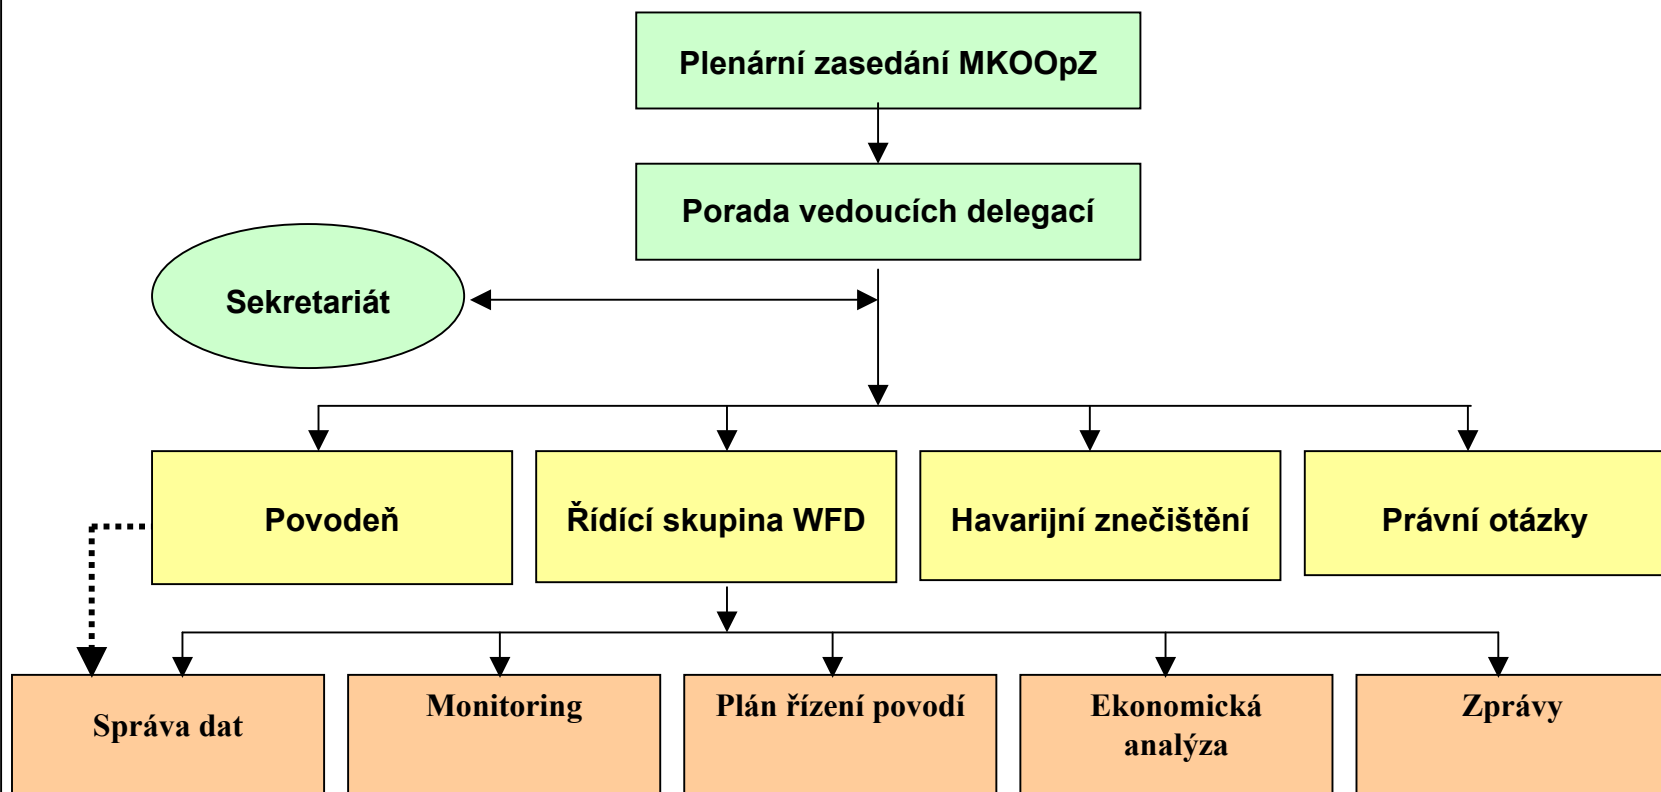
Plenární zasedání MKOOpZ

Porada vedoucích delegací

Sekretariát

Povodeň

Řídící skupina WFD

Havarijní znečištění

Právní otázky

Správa dat

Monitoring

Plán řízení povodí

Ekonomická analýza

Zprávy